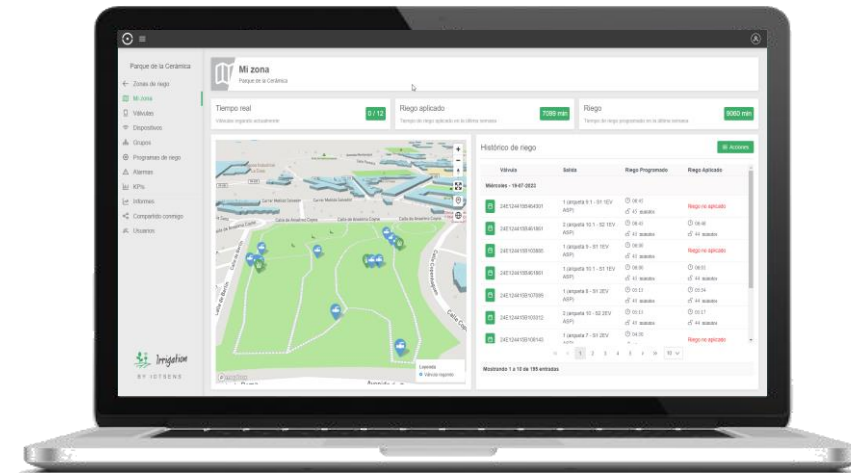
Parque de la Cerámica

← Zonas de riego
Mi zona
Válvulas
Dispositivos
Grupos
Programas de riego
Alarmas
KPIs
Informes
Compartido conmigo
Usuarios

Irrigation
BY IOTRENS

Mi zona
Parque de la Cerámica

Tiempo real
Válvulas regando actualmente
0 / 12

Riego aplicado
Tiempo de riego aplicado en la última semana
7099 min

Riego
Tiempo de riego programado en la última semana
9060 min

Histórico de riego
Acciones

| Válvula | Salida | Riego Programado | Riego Aplicado |
|---|---|---|---|
| Miércoles - 19-07-2023 | | | |
| 24E124410B464001 | 1 (arqueta 9.1 - S1 1EV ASP) | 06:45 41 minutos | Riego no aplicado |
| 24E124410B461801 | 2 (arqueta 10.1 - S2 1EV ASP) | 06:41 41 minutos | 06:48 41 minutos |
| 24E124410B105000 | 1 (arqueta 9 - S1 1EV ASP) | 06:39 41 minutos | Riego no aplicado |
| 24E124410B461801 | 1 (arqueta 10.1 - S1 1EV ASP) | 06:36 41 minutos | 06:03 41 minutos |
| 24E124410B107000 | 1 (arqueta 8 - S1 2EV ASP) | 05:13 41 minutos | 05:24 41 minutos |
| 24E124410B100012 | 2 (arqueta 10 - S2 2EV ASP) | 05:13 41 minutos | 05:17 41 minutos |
| 24E124410B108143 | 1 (arqueta 7 - S1 2EV ASP) | 04:35 | Riego no aplicado |

1 2 3 4 5 » 10

Mostrando 1 a 10 de 195 entradas

Leyenda
Válvula regando